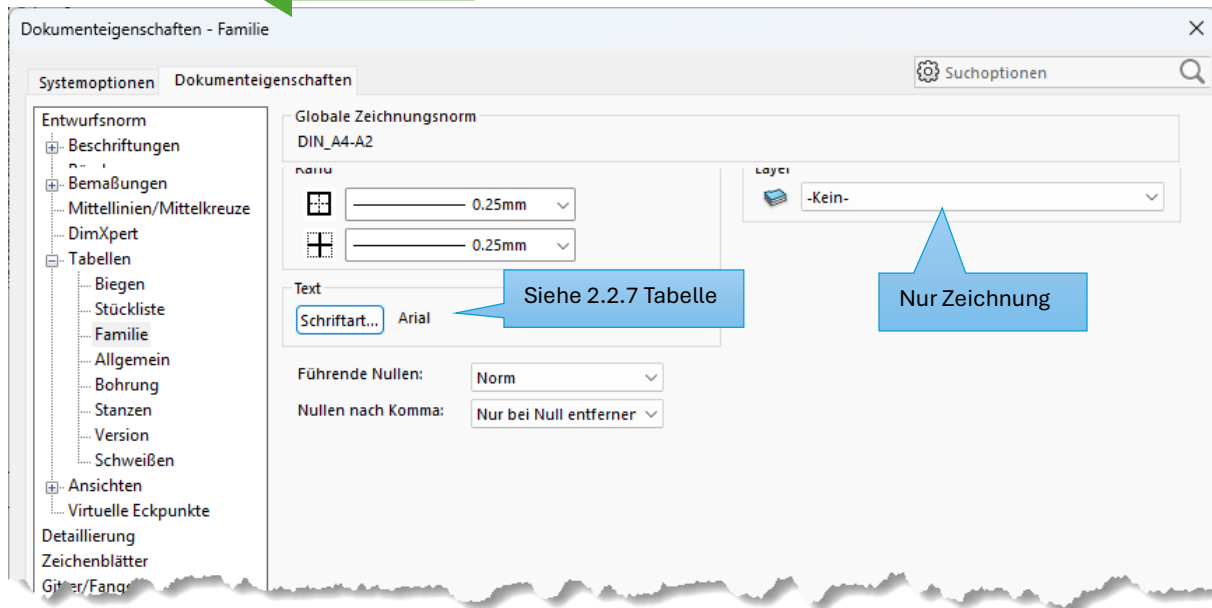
Dokumenteigenschaften - Familie

×

Systemoptionen

Dokumenteigenschaften

Suchoptionen

Entwurfsnorm

Beschriftungen

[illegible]

Bemaßungen

Mittellinien/Mittelkreuze

DimXpert

Tabellen

Biegen

Stückliste

Familie

Allgemein

Bohrung

Stanzen

Version

Schweißen

Ansichten

Virtuelle Eckpunkte

Detaillierung

Zeichenblätter

Gi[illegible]/Fang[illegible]

Globale Zeichnungsnorm

DIN_A4-A2

Rand

0.25mm

0.25mm

Layer

-Kein-

Text

Schriftart...

Arial

Siehe 2.2.7 Tabelle

Nur Zeichnung

Führende Nullen:

Norm

Nullen nach Komma:

Nur bei Null entferner